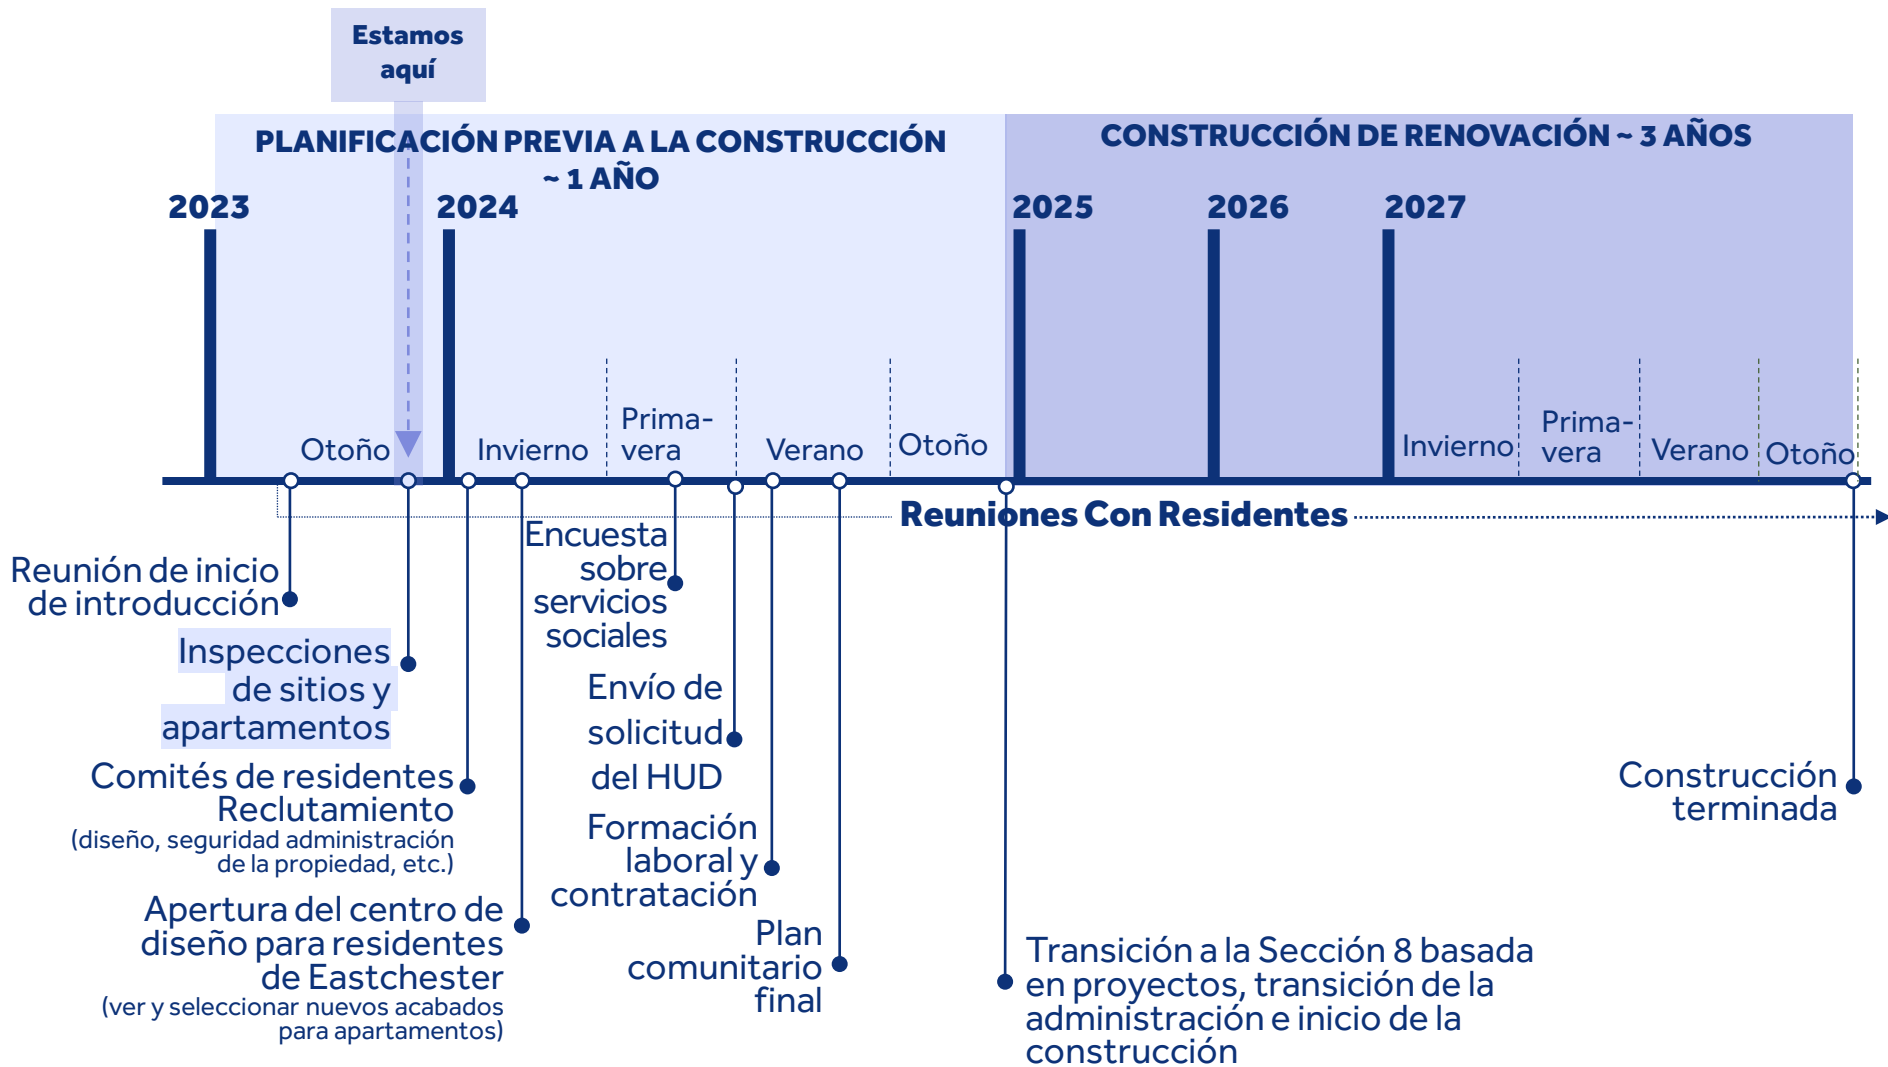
Estamos aquí

PLANIFICACIÓN PREVIA A LA CONSTRUCCIÓN ~ 1 AÑO

CONSTRUCCIÓN DE RENOVACIÓN ~ 3 AÑOS

2023

2024

2025

2026

2027

Otoño

Invierno

Primavera

Verano

Otoño

Invierno

Primavera

Verano

Otoño

Reuniones Con Residentes

Reunión de inicio de introducción

Inspecciones de sitios y apartamentos

Comités de residentes Reclutamiento (diseño, seguridad administración de la propiedad, etc.)

Apertura del centro de diseño para residentes de Eastchester (ver y seleccionar nuevos acabados para apartamentos)

Encuesta sobre servicios sociales

Envío de solicitud del HUD

Formación laboral y contratación

Plan comunitario final

Transición a la Sección 8 basada en proyectos, transición de la administración e inicio de la construcción

Construcción terminada